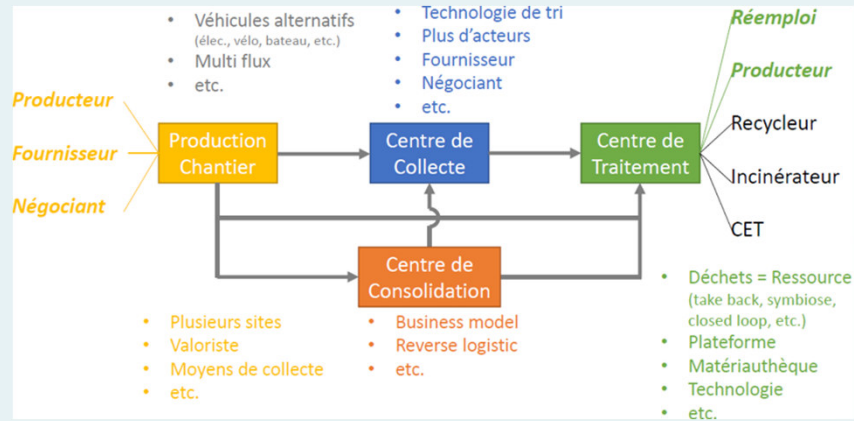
• Véhicules alternatifs (élec., vélo, bateau, etc.)
• Multi flux
• etc.

• Technologie de tri
• Plus d'acteurs
• Fournisseur
• Négociant
• etc.

Réemploi

Producteur

Producteur

Fournisseur

Négociant

Production Chantier

Centre de Collecte

Centre de Traitement

Recycleur

Incinérateur

CET

Centre de Consolidation

• Déchets = Ressource (take back, symbiose, closed loop, etc.)
• Plateforme
• Matériauthèque
• Technologie
• etc.

• Plusieurs sites
• Valoriste
• Moyens de collecte
• etc.

• Business model
• Reverse logistic
• etc.